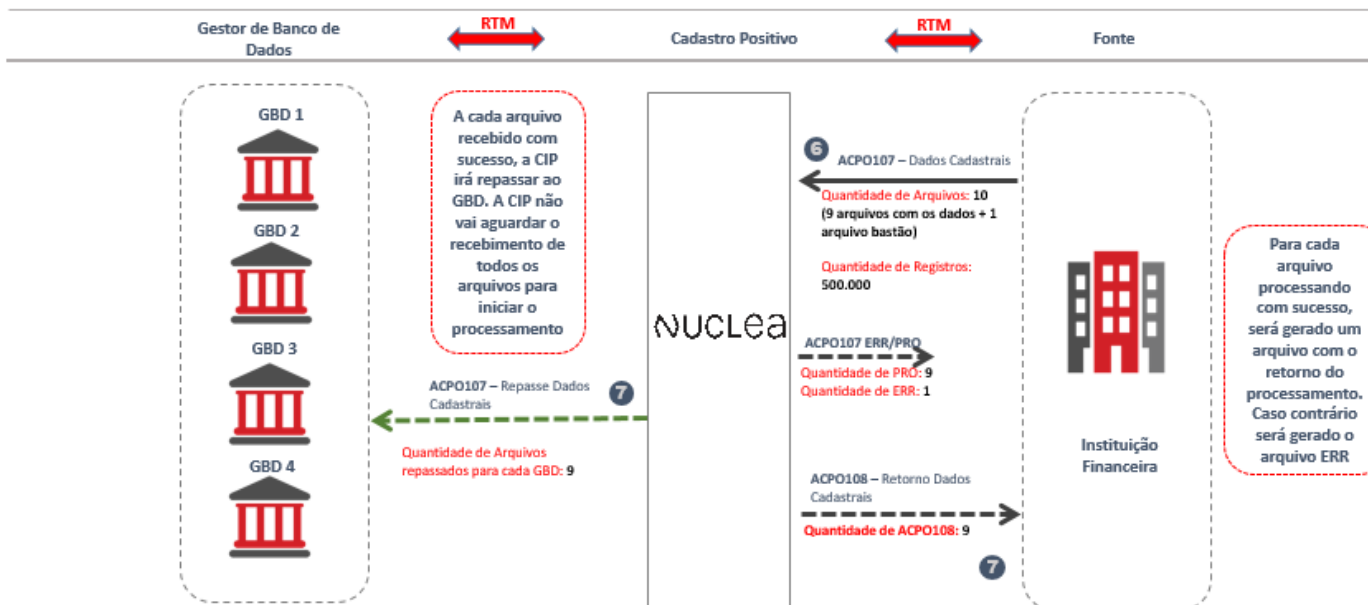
Gestor de Banco de Dados

RTM

Cadastro Positivo

RTM

Fonte

GBD 1

GBD 2

GBD 3

GBD 4

A cada arquivo recebido com sucesso, a CIP irá repassar ao GBD. A CIP não vai aguardar o recebimento de todos os arquivos para iniciar o processamento

NUCLEA

6

ACPO107 – Dados Cadastrais

Quantidade de Arquivos: 10
(9 arquivos com os dados + 1 arquivo bastão)

Quantidade de Registros: 500.000

ACPO107 ERR/PRO

Quantidade de PRO: 9
Quantidade de ERR: 1

ACPO107 – Repasse Dados Cadastrais

7

Quantidade de Arquivos repassados para cada GBD: 9

ACPO108 – Retorno Dados Cadastrais

Quantidade de ACPO108: 9

7

Instituição Financeira

Para cada arquivo processando com sucesso, será gerado um arquivo com o retorno do processamento. Caso contrário será gerado o arquivo ERR